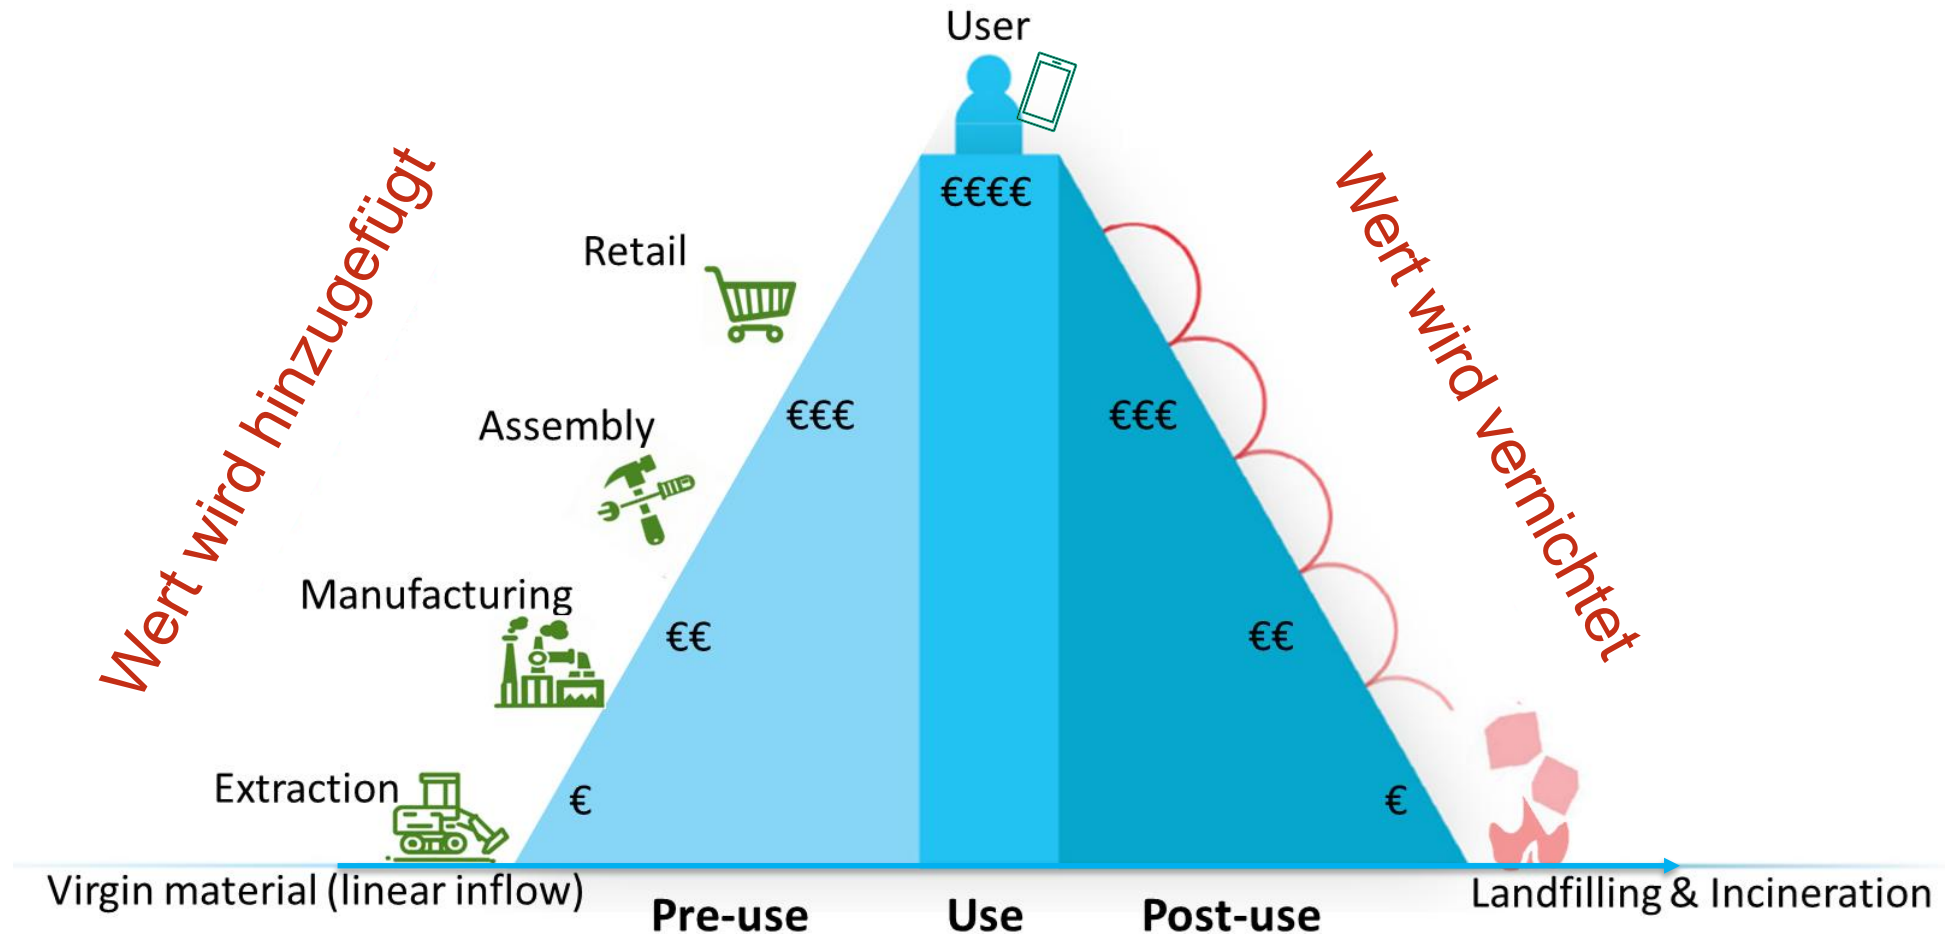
User

€€€€

Retail

Assembly

Manufacturing

Extraction

€€€

€€

€

€€€

€€

€

Wert wird hinzugefügt

Wert wird vernichtet

Virgin material (linear inflow)

Pre-use

Use

Post-use

Landfilling & Incineration